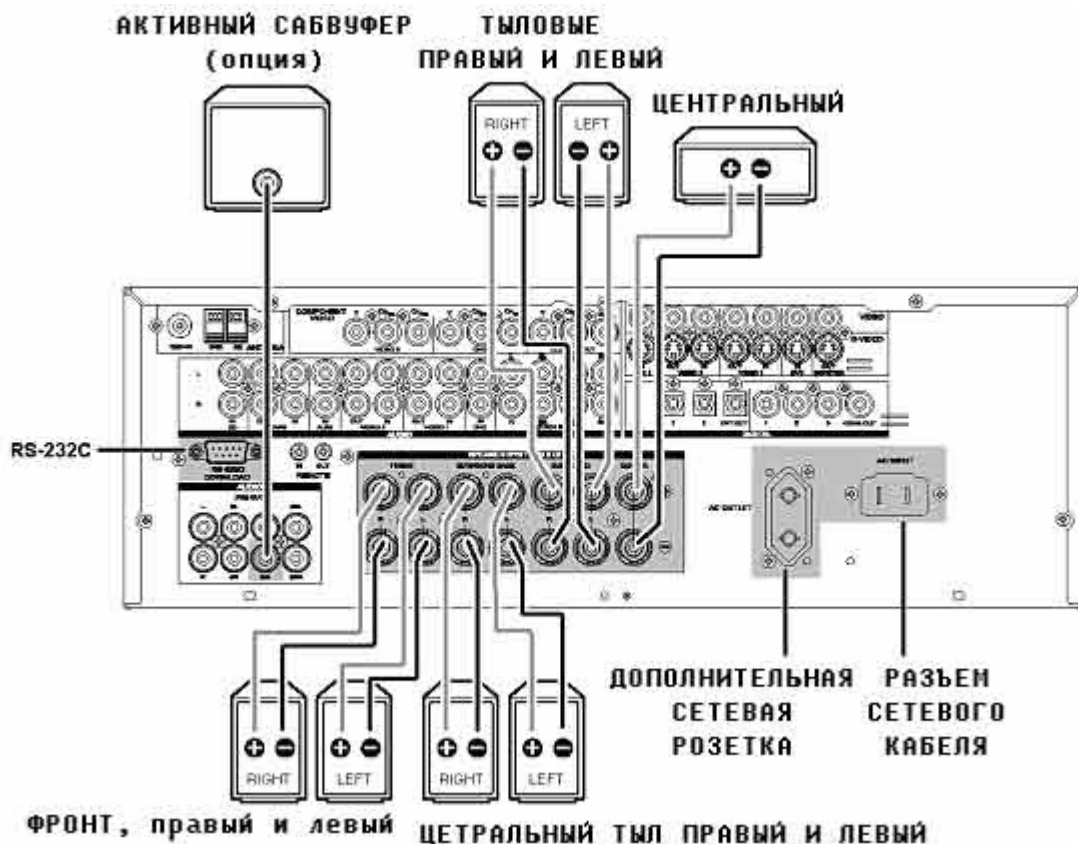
АКТИВНЫЙ САБВУФЕР (опция)

ТЫЛОВЫЕ ПРАВЫЙ И ЛЕВЫЙ

RIGHT

LEFT

ЦЕНТРАЛЬНЫЙ

RS-232C

ДОПОЛНИТЕЛЬНАЯ СЕТЕВАЯ РОЗЕТКА

РАЗЪЕМ СЕТЕВОГО КАБЕЛЯ

RIGHT

LEFT

RIGHT

LEFT

ФРОНТ, правый и левый

ЦЕТРАЛЬНЫЙ ТЫЛ ПРАВЫЙ И ЛЕВЫЙ